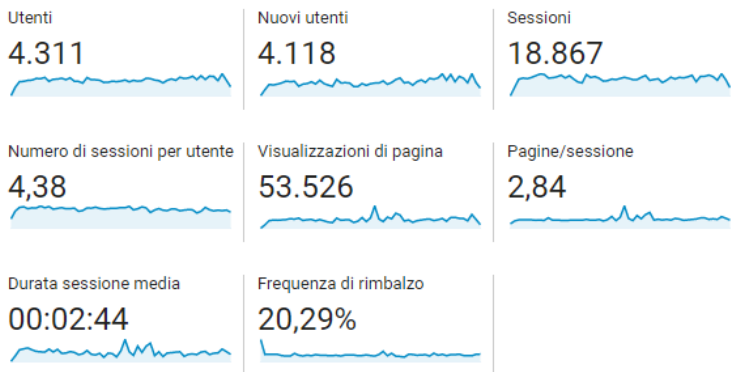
Utenti
4.311

Nuovi utenti
4.118

Sessioni
18.867

Numero di sessioni per utente
4,38

Visualizzazioni di pagina
53.526

Pagine/sessione
2,84

Durata sessione media
00:02:44

Frequenza di rimbalzo
20,29%